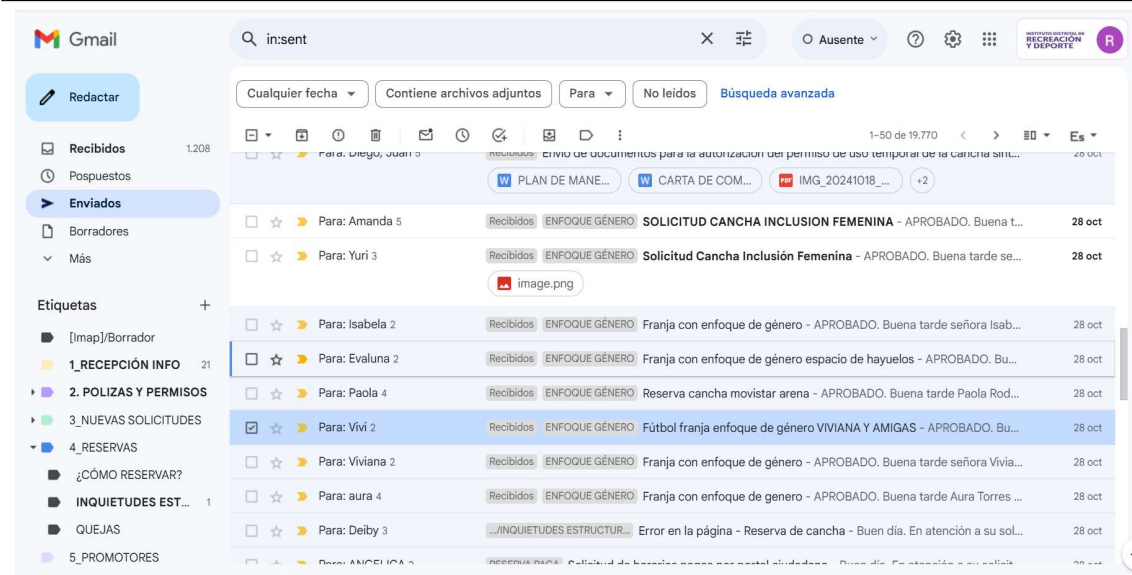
Gmail

in:sent

Ausente

INSTITUTO DISTRITAL DE RECREACIÓN Y DEPORTE

R

Redactar

Recibidos 1.208
Pospuestos
Enviados
Borradores
Más

Etiquetas +
[Imap]/Borrador
1_RECEPCIÓN INFO 21
2. POLIZAS Y PERMISOS
3_NUEVAS SOLICITUDES
4_RESERVAS
¿CÓMO RESERVAR?
INQUIETUDES EST... 1
QUEJAS
5_PROMOTORES

Cualquier fecha | Contiene archivos adjuntos | Para | No leídos | Búsqueda avanzada

1–50 de 19.770

Es

Para: Diego, Juan 5 | Recibidos Envío de documentos para la autorización del permiso de uso temporal de la cancha sint... | 28 oct
PLAN DE MANE... | CARTA DE COM... | IMG_20241018_... | +2

| Para | Etiquetas | Asunto | Fecha |
|---|---|---|---|
| Para: Amanda 5 | Recibidos ENFOQUE GÉNERO | SOLICITUD CANCHA INCLUSION FEMENINA - APROBADO. Buena t... | 28 oct |
| Para: Yuri 3 | Recibidos ENFOQUE GÉNERO | Solicitud Cancha Inclusión Femenina - APROBADO. Buena tarde se... | 28 oct |

image.png

| Para | Etiquetas | Asunto | Fecha |
|---|---|---|---|
| Para: Isabela 2 | Recibidos ENFOQUE GÉNERO | Franja con enfoque de género - APROBADO. Buena tarde señora Isab... | 28 oct |
| Para: Evaluna 2 | Recibidos ENFOQUE GÉNERO | Franja con enfoque de género espacio de hayuelos - APROBADO. Bu... | 28 oct |
| Para: Paola 4 | Recibidos ENFOQUE GÉNERO | Reserva cancha movistar arena - APROBADO. Buena tarde Paola Rod... | 28 oct |
| Para: Vivi 2 | Recibidos ENFOQUE GÉNERO | Fútbol franja enfoque de género VIVIANA Y AMIGAS - APROBADO. Bu... | 28 oct |
| Para: Viviana 2 | Recibidos ENFOQUE GÉNERO | Franja con enfoque de género - APROBADO. Buena tarde señora Vivia... | 28 oct |
| Para: aura 4 | Recibidos ENFOQUE GÉNERO | Franja con enfoque de género - APROBADO. Buena tarde Aura Torres ... | 28 oct |
| Para: Deiby 3 | .../INQUIETUDES ESTRUCTUR... | Error en la página - Reserva de cancha - Buen día. En atención a su sol... | 28 oct |
| Para: ANGELICA 2 | RESERVA PAGA | Solicitud de horarios pagos por portal ciudadano - Buen día. En atención a su solicit... | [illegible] |